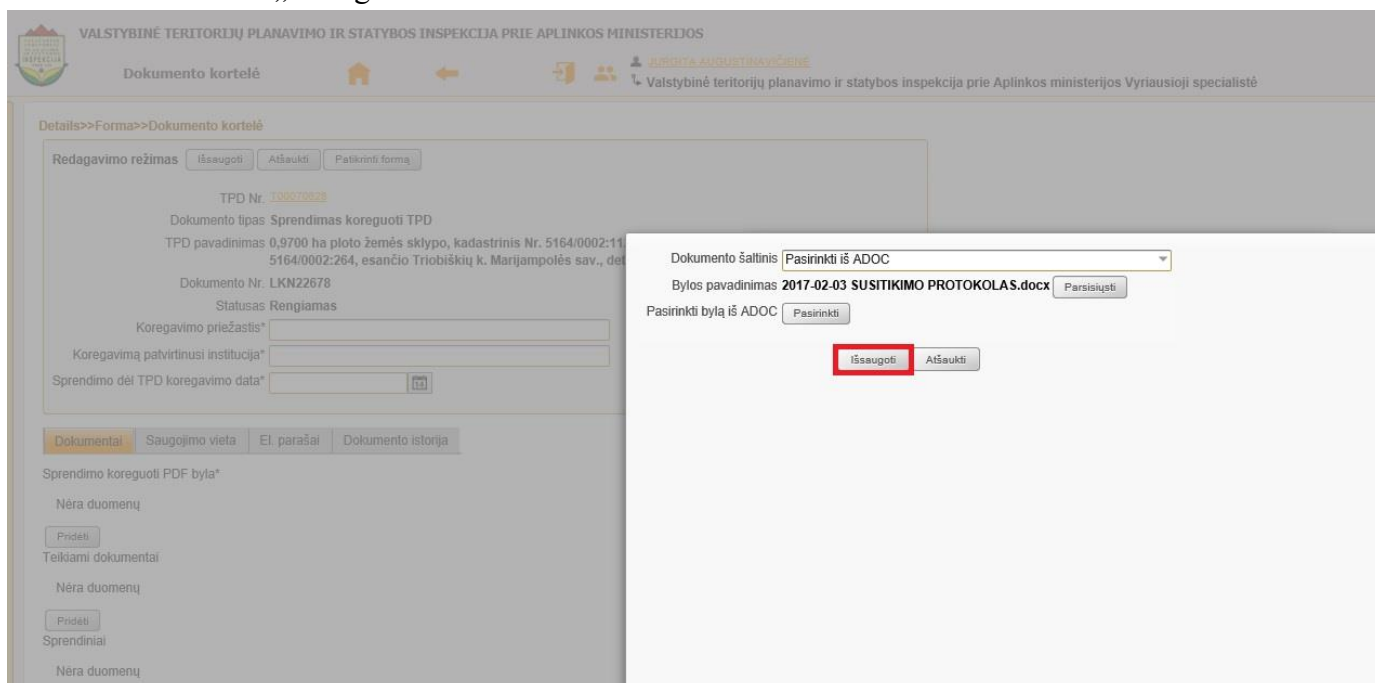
VALSTYBINĖ TERITORIJŲ PLANAVIMO IR STATYBOS INSPEKCIJA PRIE APLINKOS MINISTERIJOS

Dokumento kortelė

JURGITA AUGUSTINAVIČIENĖ
Valstybinė teritorijų planavimo ir statybos inspekcija prie Aplinkos ministerijos Vyriausioji specialistė

Details>>Forma>>Dokumento kortelė

Redagavimo režimas Išsaugoti Atšaukti Patikrinti formą

TPD Nr. T00070628
Dokumento tipas Sprendimas koreguoti TPD
TPD pavadinimas 0,9700 ha ploto žemės sklypo, kadastrinis Nr. 5164/0002:11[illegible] 5164/0002:264, esančio Triobiškių k. Marijampolės sav., det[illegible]
Dokumento Nr. LKN22678
Statusas Rengiamas
Koregavimo priežastis*
Koregavimą patvirtinusi institucija*
Sprendimo dėl TPD koregavimo data*

Dokumentai Saugojimo vieta El. parašai Dokumento istorija

Sprendimo koreguoti PDF byla*
Nėra duomenų
Pridėti
Teikiami dokumentai
Nėra duomenų
Pridėti
Sprendiniai
Nėra duomenų

Dokumento šaltinis Pasirinkti iš ADOC
Bylos pavadinimas 2017-02-03 SUSITIKIMO PROTOKOLAS.docx Parsisiųsti
Pasirinkti bylą iš ADOC Pasirinkti

Išsaugoti Atšaukti